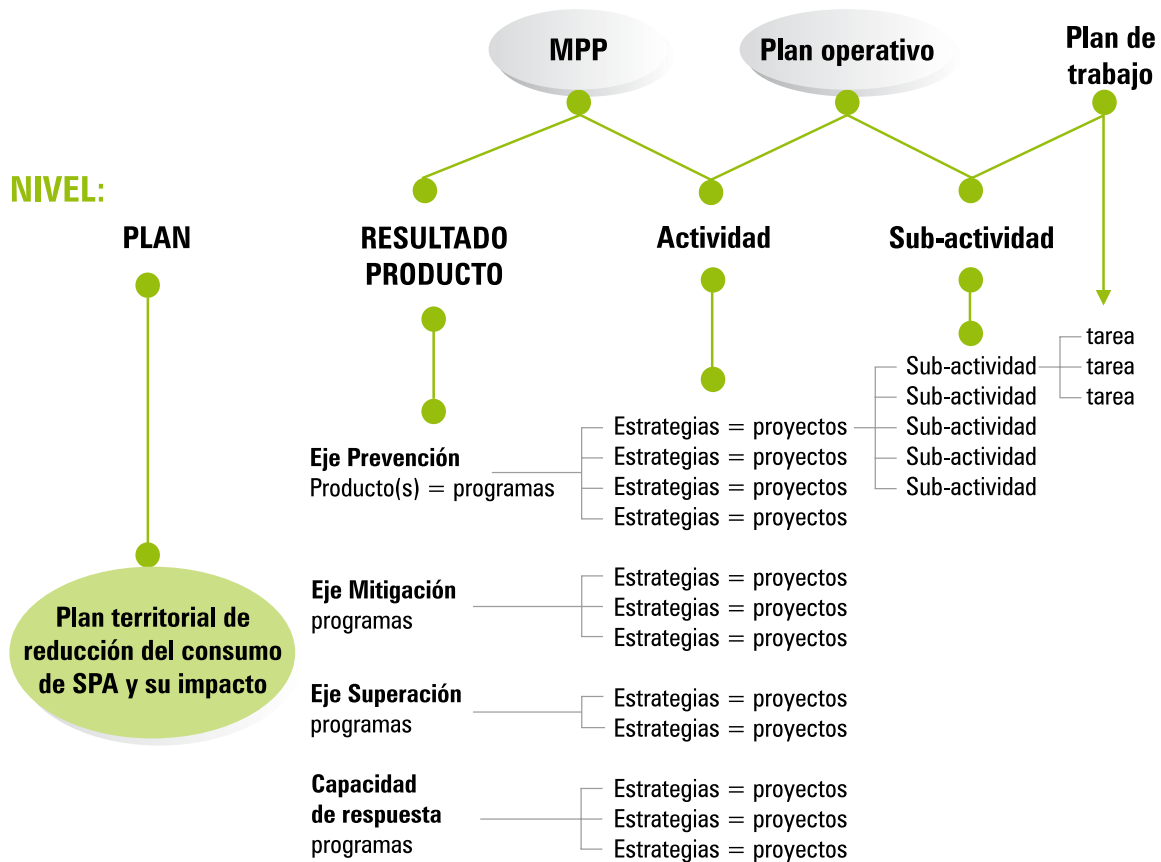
MPP

Plan operativo

Plan de trabajo

NIVEL:

PLAN

RESULTADO PRODUCTO

Actividad

Sub-actividad

tarea
tarea
tarea

Sub-actividad
Sub-actividad
Sub-actividad
Sub-actividad
Sub-actividad

Eje Prevención
Producto(s) = programas

Estrategias = proyectos
Estrategias = proyectos
Estrategias = proyectos
Estrategias = proyectos

Plan territorial de reducción del consumo de SPA y su impacto

Eje Mitigación
programas

Estrategias = proyectos
Estrategias = proyectos
Estrategias = proyectos

Eje Superación
programas

Estrategias = proyectos
Estrategias = proyectos

Capacidad de respuesta
programas

Estrategias = proyectos
Estrategias = proyectos
Estrategias = proyectos